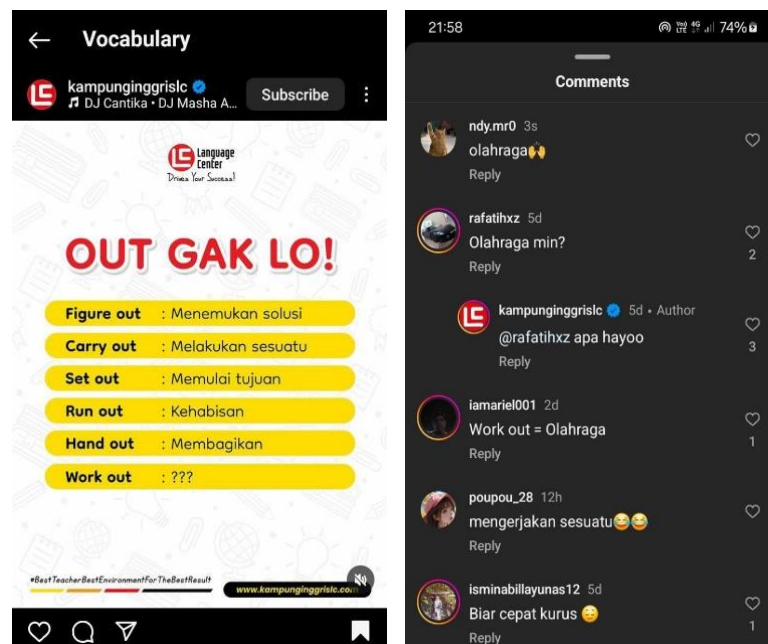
← Vocabulary

kampunginggrislc
♫ DJ Cantika • DJ Masha A...
Subscribe

Language Center
Driven Your Success!

OUT GAK LO!

| | |
|---|---|
| Figure out | : Menemukan solusi |
| Carry out | : Melakukan sesuatu |
| Set out | : Memulai tujuan |
| Run out | : Kehabisan |
| Hand out | : Membagikan |
| Work out | : ??? |

#BestTeacherBestEnvironmentForTheBestResult
www.kampunginggrislc.com

21:58
74%

Comments

ndy.mr0 3s
olahraga🙌
Reply

rafatihxz 5d
Olahraga min?
Reply
2

kampunginggrislc 5d • Author
@rafatihxz apa hayoo
Reply
3

iamariel001 2d
Work out = Olahraga
Reply
1

poupou_28 12h
mengerjakan sesuatu😂😂
Reply

isminabillayunas12 5d
Biar cepat kurus 😑
Reply
1